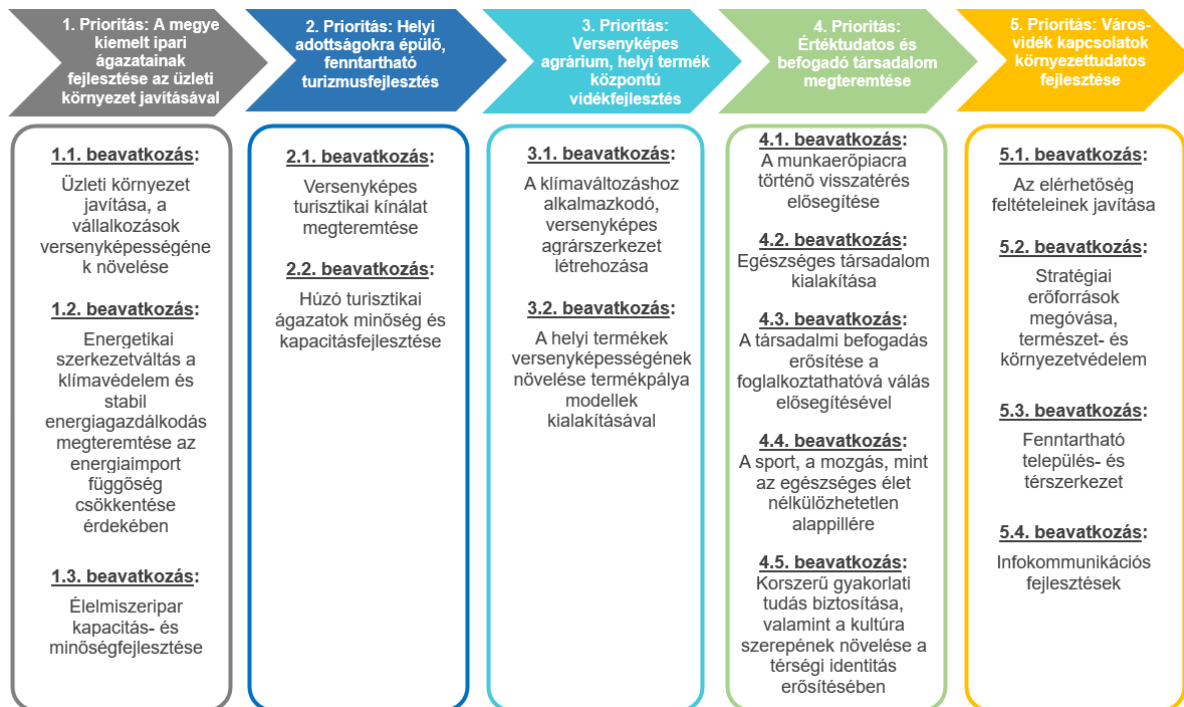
1. Prioritás: A megye kiemelt ipari ágazatainak fejlesztése az üzleti környezet javításával

1.1. beavatkozás:
Üzleti környezet javítása, a vállalkozások versenyképességéne k növelése

1.2. beavatkozás:
Energetikai szerkezetváltás a klímavédelem és stabil energiagazdálkodás megteremtése az energiaimport függőség csökkentése érdekében

1.3. beavatkozás:
Élelmiszeripar kapacitás- és minőségfejlesztése

2. Prioritás: Helyi adottságokra épülő, fenntartható turizmusfejlesztés

2.1. beavatkozás:
Versenyképes turisztikai kínálat megteremtése

2.2. beavatkozás:
Húzó turisztikai ágazatok minőség és kapacitásfejlesztése

3. Prioritás: Versenyképes agrárium, helyi termék központú vidékfejlesztés

3.1. beavatkozás:
A klímaváltozáshoz alkalmazkodó, versenyképes agrárszerkezet létrehozása

3.2. beavatkozás:
A helyi termékek versenyképességének növelése termékpálya modellek kialakításával

4. Prioritás: Értéktudatos és befogadó társadalom megteremtése

4.1. beavatkozás:
A munkaerőpiacra történő visszatérés elősegítése

4.2. beavatkozás:
Egészséges társadalom kialakítása

4.3. beavatkozás:
A társadalmi befogadás erősítése a foglalkoztathatóvá válás elősegítésével

4.4. beavatkozás:
A sport, a mozgás, mint az egészséges élet nélkülözhetetlen alappillére

4.5. beavatkozás:
Korszerű gyakorlati tudás biztosítása, valamint a kultúra szerepének növelése a térségi identitás erősítésében

5. Prioritás: Város-vidék kapcsolatok környezettudatos fejlesztése

5.1. beavatkozás:
Az elérhetőség feltételeinek javítása

5.2. beavatkozás:
Stratégiai erőforrások megóvása, természet- és környezetvédelem

5.3. beavatkozás:
Fenntartható település- és térszerkezet

5.4. beavatkozás:
Infokommunikációs fejlesztések